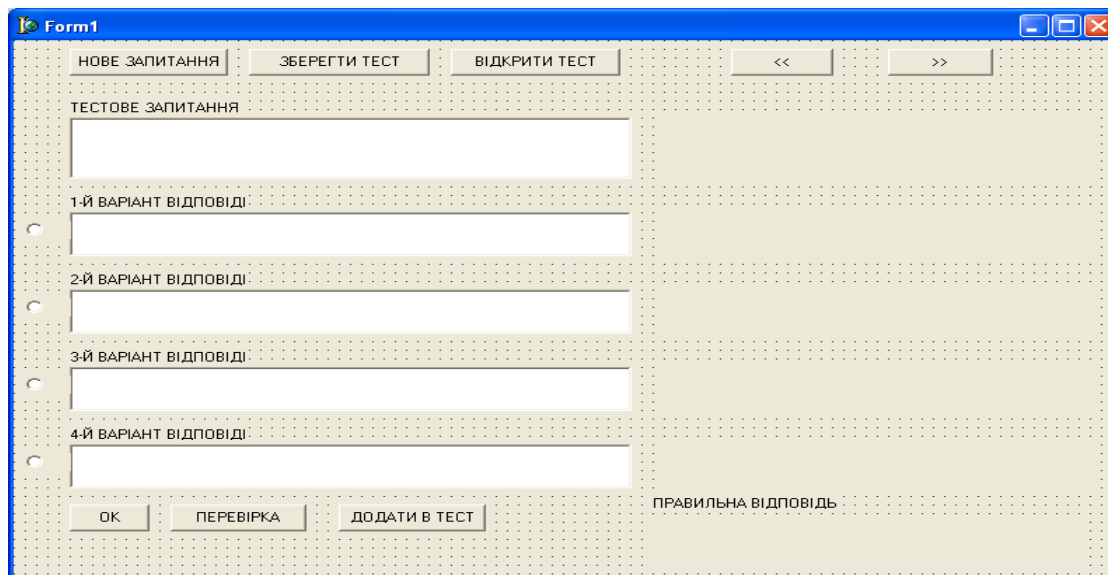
Form1

НОВЕ ЗАПИТАННЯ
ЗБЕРЕГТИ ТЕСТ
ВІДКРИТИ ТЕСТ
<<
>>

ТЕСТОВЕ ЗАПИТАННЯ

1-Й ВАРІАНТ ВІДПОВІДІ

2-Й ВАРІАНТ ВІДПОВІДІ

3-Й ВАРІАНТ ВІДПОВІДІ

4-Й ВАРІАНТ ВІДПОВІДІ

ПРАВИЛЬНА ВІДПОВІДЬ

ОК
ПЕРЕВІРКА
ДОДАТИ В ТЕСТ